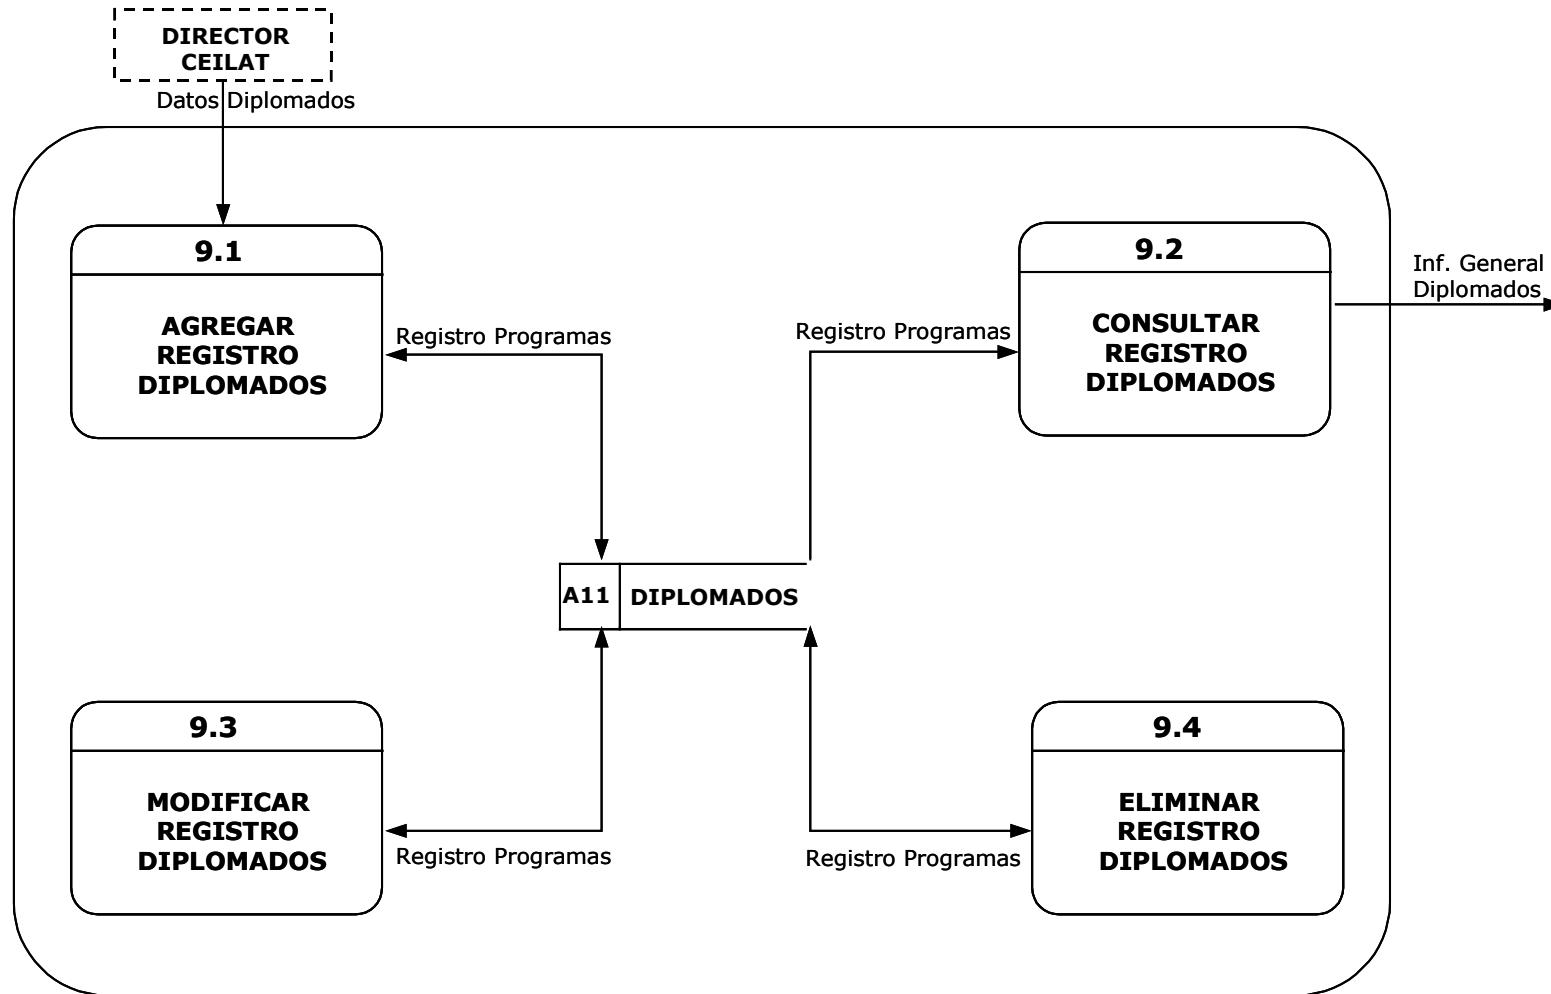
DIRECTOR CEILAT

Datos Diplomados

9.1

AGREGAR REGISTRO DIPLOMADOS

Registro Programas

Registro Programas

9.2

CONSULTAR REGISTRO DIPLOMADOS

Inf. General Diplomados

A11 DIPLOMADOS

9.3

MODIFICAR REGISTRO DIPLOMADOS

Registro Programas

Registro Programas

9.4

ELIMINAR REGISTRO DIPLOMADOS